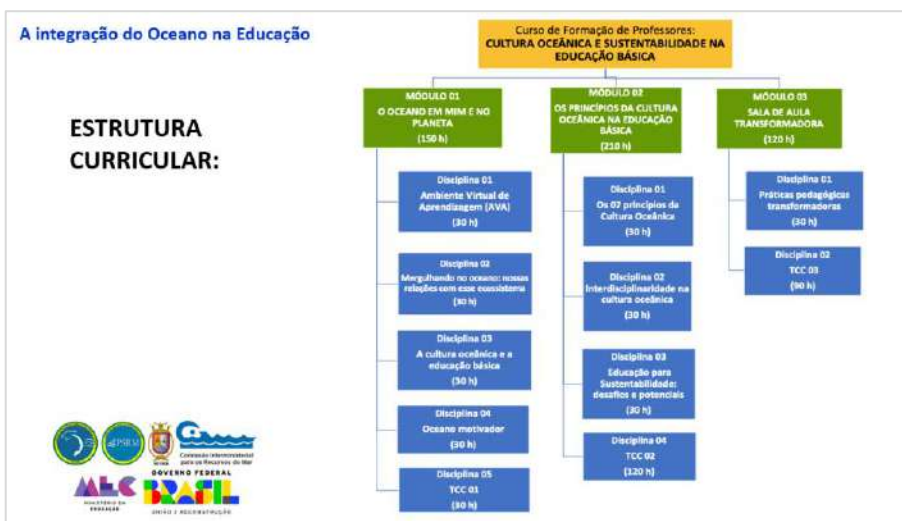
A integração do Oceano na Educação

ESTRUTURA CURRICULAR:

Curso de Formação de Professores:
CULTURA OCEÂNICA E SUSTENTABILIDADE NA EDUCAÇÃO BÁSICA

MÓDULO 01
O OCEANO EM MIM E NO PLANETA
(150 h)

Disciplina 01
Ambiente Virtual de Aprendizagem (AVA)
(30 h)

Disciplina 02
Mergulhando no oceano: nossas relações com esse ecossistema
(30 h)

Disciplina 03
A cultura oceânica e a educação básica
(30 h)

Disciplina 04
Oceano motivador
(30 h)

Disciplina 05
TCC 01
(30 h)

MÓDULO 02
OS PRINCÍPIOS DA CULTURA OCEÂNICA NA EDUCAÇÃO BÁSICA
(210 h)

Disciplina 01
Os 07 princípios da Cultura Oceânica
(30 h)

Disciplina 02
Interdisciplinaridade na cultura oceânica
(30 h)

Disciplina 03
Educação para Sustentabilidade: desafios e potenciais
(30 h)

Disciplina 04
TCC 02
(120 h)

MÓDULO 03
SALA DE AULA TRANSFORMADORA
(120 h)

Disciplina 01
Práticas pedagógicas transformadoras
(30 h)

Disciplina 02
TCC 03
(90 h)

Comissão Interministerial para os Recursos do Mar
MEC MINISTÉRIO DA EDUCAÇÃO
GOVERNO FEDERAL
BRASIL
UNIÃO E RECONSTRUÇÃO